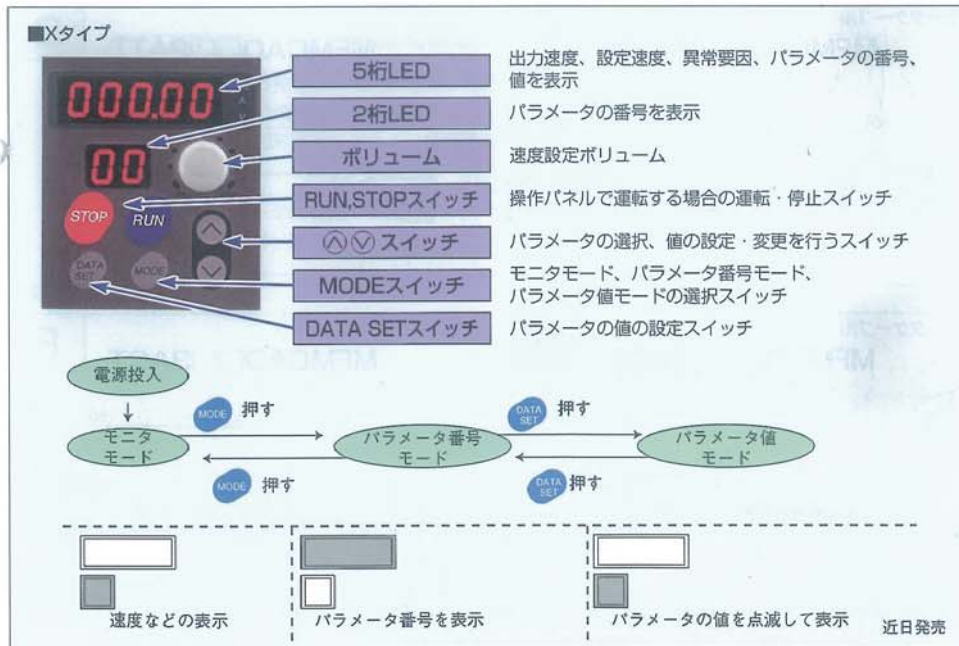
■Xタイプ

000.00

00

STOP RUN

DATA SET MODE

5桁LED 出力速度、設定速度、異常要因、パラメータの番号、値を表示

2桁LED パラメータの番号を表示

ボリューム 速度設定ボリューム

RUN,STOPスイッチ 操作パネルで運転する場合の運転・停止スイッチ

∧∨スイッチ パラメータの選択、値の設定・変更を行うスイッチ

MODEスイッチ モニタモード、パラメータ番号モード、パラメータ値モードの選択スイッチ

DATA SETスイッチ パラメータの値の設定スイッチ

電源投入

モニタモード

MODE 押す

パラメータ番号モード

DATA SET 押す

パラメータ値モード

MODE 押す

DATA SET 押す

速度などの表示

パラメータ番号を表示

パラメータの値を点滅して表示

近日発売